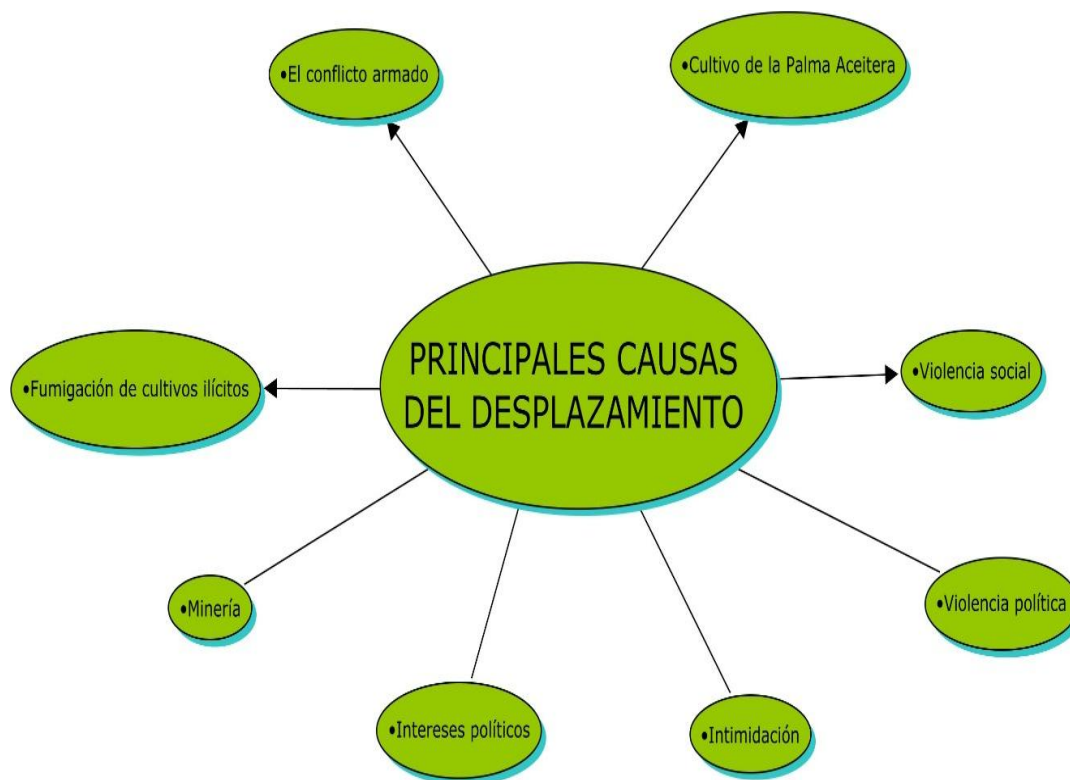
•El conflicto armado

•Cultivo de la Palma Aceitera

PRINCIPALES CAUSAS DEL DESPLAZAMIENTO

•Fumigación de cultivos ilícitos

•Violencia social

•Minería

•Violencia política

•Intereses políticos

•Intimidación